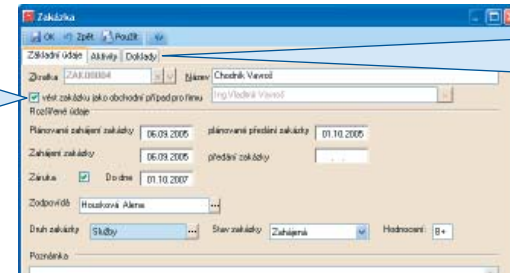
Zakázka

OK Zpět Použít

Základní údaje Aktivity Doklady

Zkratka ZAK00004 Název Chodník Vavroš

vést zakázku jako obchodní případ pro firmu Ing.Vladimír Vavroš

Rozšířené údaje

Plánované zahájení zakázky 06.09.2005 plánované předání zakázky 01.10.2005

Zahájení zakázky 06.09.2005 předání zakázky

Záruka Do dne 01.10.2007

Zodpovídá Housková Alena

Druh zakázky Služby Stav zakázky Zahájená Hodnocení B+

Poznámka